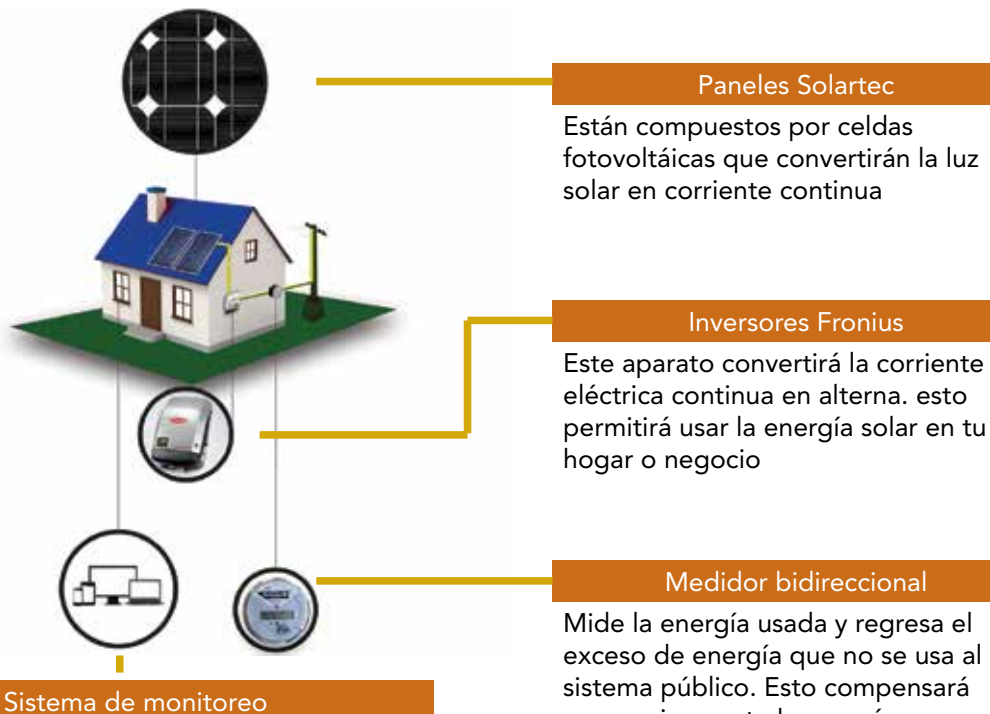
Paneles Solartec

Están compuestos por celdas fotovoltáicas que convertirán la luz solar en corriente continua

Inversores Fronius

Este aparato convertirá la corriente eléctrica continua en alterna. esto permitirá usar la energía solar en tu hogar o negocio

Medidor bidireccional

Mide la energía usada y regresa el exceso de energía que no se usa al sistema público. Esto compensará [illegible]

Sistema de monitoreo